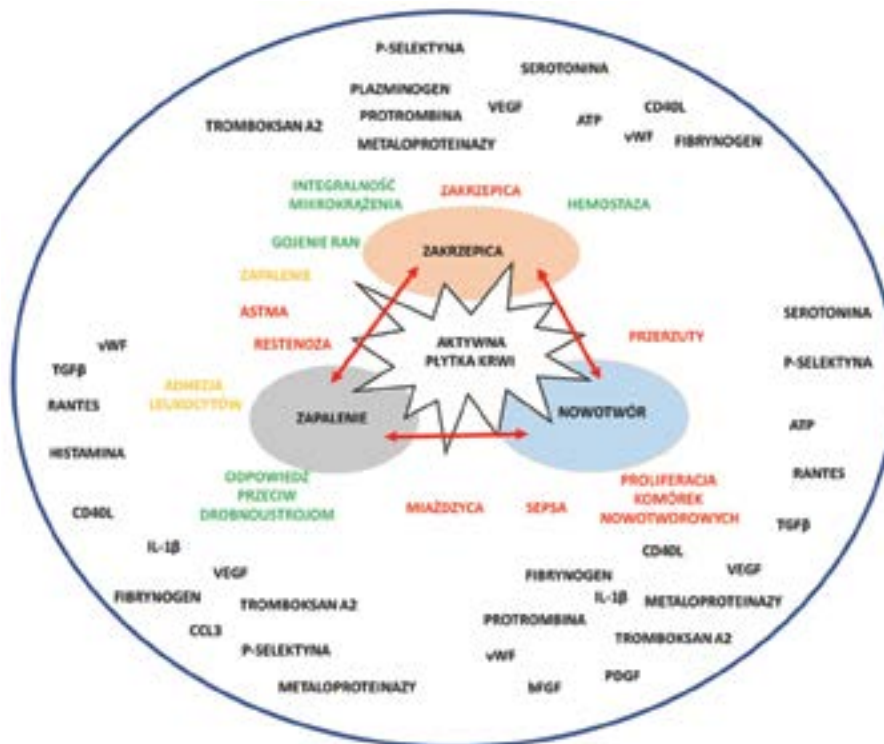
P-SELEKTYNA

SEROTONINA

PLAZMINOGEN

PROTROMBINA

VEGF

ATP

CD40L

vWF

FIBRYNOGEN

TROMBOKSAN A2

METALOPROTEINAZY

INTEGRALNOŚĆ MIKROKRĄŻENIA

ZAKRZEPICA

HEMOSTAZA

GOJENIE RAN

ZAKRZEPICA

ZAPALENIE

ASTMA

RESTENOZA

AKTYWNA PŁYTKA KRWI

PRZERZUTY

SEROTONINA

P-SELEKTYNA

vWF

TGFβ

RANTES

ADHEZJA LEUKOCYTÓW

ZAPALENIE

NOWOTWÓR

ATP

HISTAMINA

RANTES

ODPOWIEDŹ PRZECIW DROBNOUSTROJOM

MIAŻDŻYCA

SEPSA

PROLIFERACJA KOMÓREK NOWOTWOROWYCH

CD40L

TGFβ

IL-1β

CD40L

VEGF

VEGF

FIBRYNOGEN

FIBRYNOGEN

IL-1β

METALOPROTEINAZY

TROMBOKSAN A2

CCL3

PROTROMBINA

TROMBOKSAN A2

P-SELEKTYNA

vWF

PDGF

METALOPROTEINAZY

bFGF